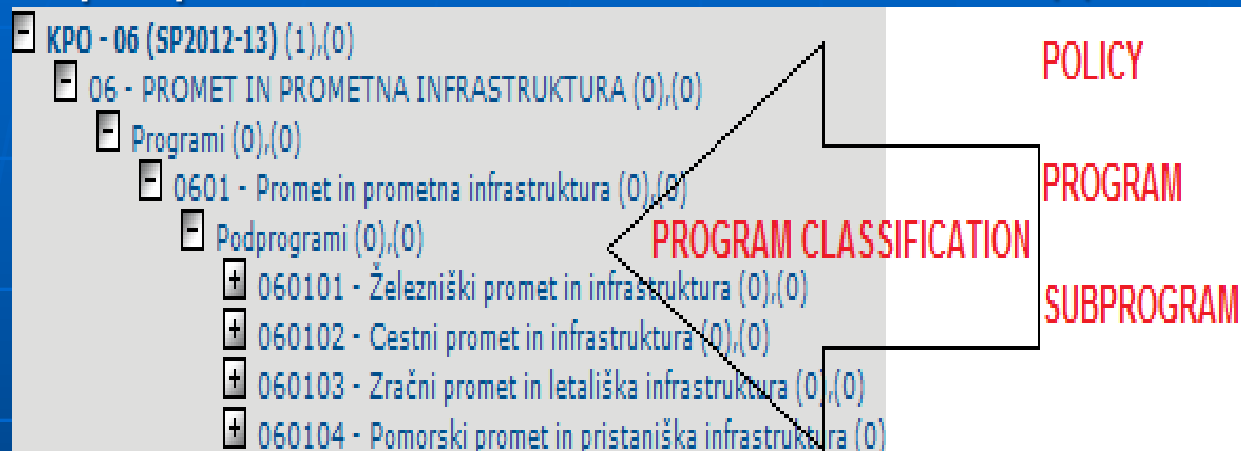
KPO - 06 (SP2012-13) (1),(0)
06 - PROMET IN PROMETNA INFRASTRUKTURA (0),(0)
Programi (0),(0)
0601 - Promet in prometna infrastruktura (0),(0)
Podprogrami (0),(0)
060101 - Železniški promet in infrastruktura (0),(0)
060102 - Cestni promet in infrastruktura (0),(0)
060103 - Zračni promet in letališka infrastruktura (0),(0)
060104 - Pomorski promet in pristaniška infrastruktura (0)

POLICY

PROGRAM

PROGRAM CLASSIFICATION

SUBPROGRAM